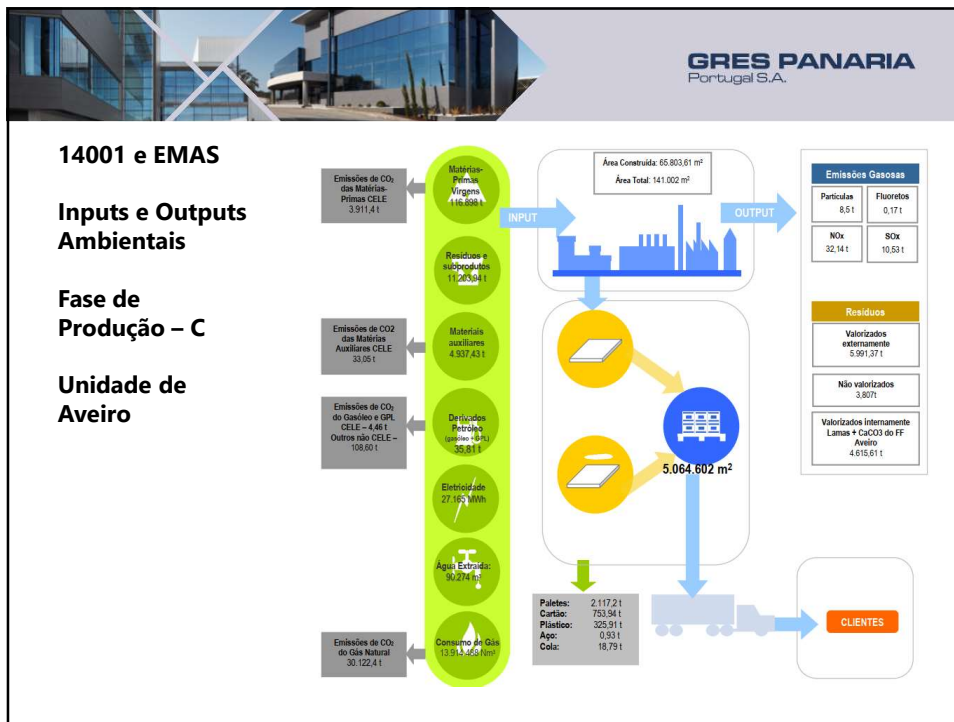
GRES PANARIA
Portugal S.A.

14001 e EMAS

Inputs e Outputs Ambientais

Fase de Produção – C

Unidade de Aveiro

Emissões de $CO_2$ das Matérias-Primas CELE
3.911,4 t

Emissões de CO2 das Matérias Auxiliares CELE
33,05 t

Emissões de $CO_2$ do Gasóleo e GPL CELE – 4,46 t
Outros não CELE – 108,60 t

Emissões de $CO_2$ do Gás Natural
30.122,4 t

Matérias-Primas Virgens
116.898 t

Resíduos e subprodutos
11.203,94 t

Materiais auxiliares
4.937,43 t

Derivados Petróleo (gasóleo + GPL)
35,81 t

Eletricidade
27.165 MWh

Água Extraída
90.274 m³

Consumo de Gás
13.914.469 Nm³

INPUT

Área Construída: 65.803,61 m²
Área Total: 141.002 m²

OUTPUT

5.064.602 m²

| Paletes: | 2.117,2 t |
|---|---|
| Cartão: | 753,94 t |
| Plástico: | 325,91 t |
| Aço: | 0,93 t |
| Cola: | 18,79 t |

CLIENTES

Emissões Gasosas

| Partículas 8,5 t | Fluoretos 0,17 t |
|---|---|
| NOx 32,14 t | SOx 10,53 t |

Resíduos

Valorizados externamente
5.991,37 t

Não valorizados
3,807t

Valorizados internamente Lamas + CaCO3 do FF Aveiro
4.615,61 t